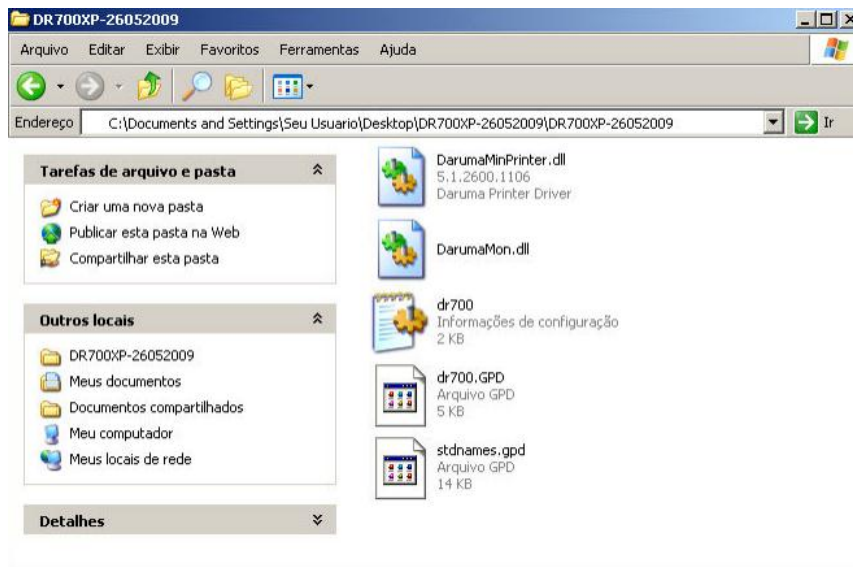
DR700XP-26052009

Arquivo Editar Exibir Favoritos Ferramentas Ajuda

Endereço C:\Documents and Settings\Seu Usuario\Desktop\DR700XP-26052009\DR700XP-26052009

Ir

Tarefas de arquivo e pasta

Criar uma nova pasta
Publicar esta pasta na Web
Compartilhar esta pasta

Outros locais

DR700XP-26052009
Meus documentos
Documentos compartilhados
Meu computador
Meus locais de rede

Detalhes

DarumaMinPrinter.dll
5.1.2600.1106
Daruma Printer Driver

DarumaMon.dll

dr700
Informações de configuração
2 KB

dr700.GPD
Arquivo GPD
5 KB

stdnames.gpd
Arquivo GPD
14 KB